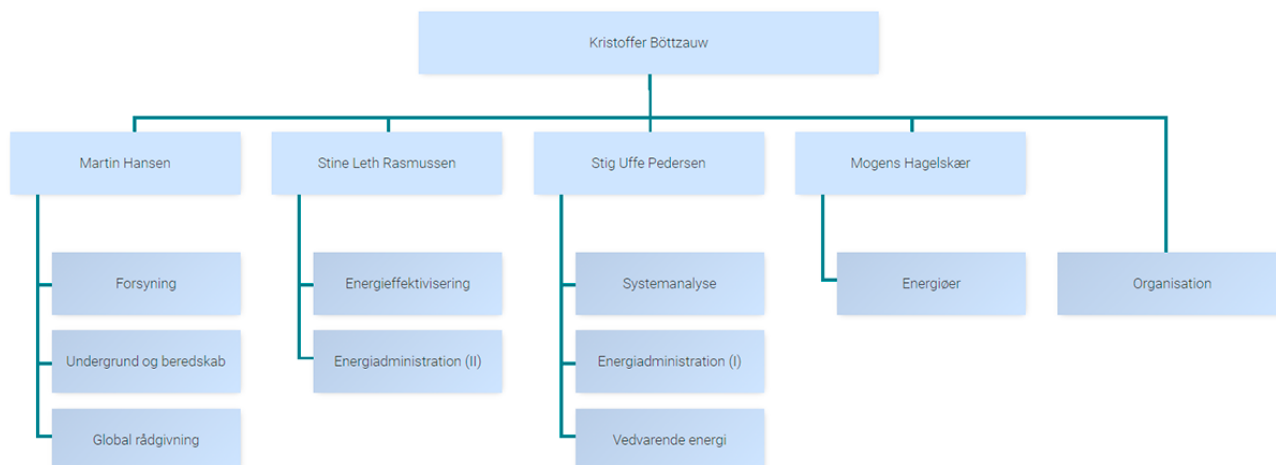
Kristoffer Böttzauw

Martin Hansen

Forsyning

Undergrund og beredskab

Global rådgivning

Stine Leth Rasmussen

Energieffektivisering

Energiadministration (II)

Stig Uffe Pedersen

Systemanalyse

Energiadministration (I)

Vedvarende energi

Mogens Hagelskær

Energiøer

Organisation